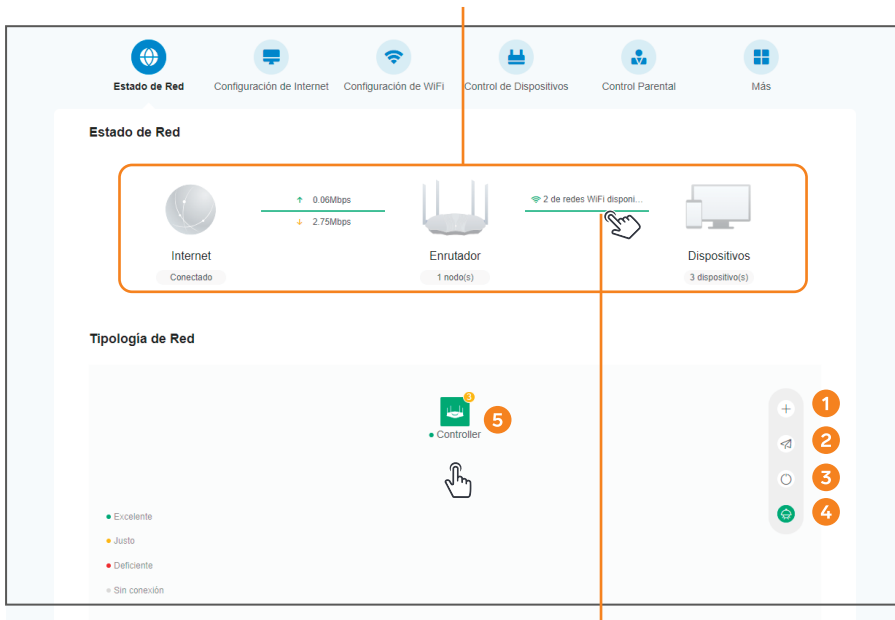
Estado de Red
Configuración de Internet
Configuración de WiFi
Control de Dispositivos
Control Parental
Más

Estado de Red

↑ 0.06Mbps
↓ 2.75Mbps

2 de redes WiFi disponi...

Internet
Conectado

Enrutador
1 nodo(s)

Dispositivos
3 dispositivo(s)

Tipología de Red

3
5
Controller

1
2
3
4

Excelente
Justo
Deficiente
Sin conexión